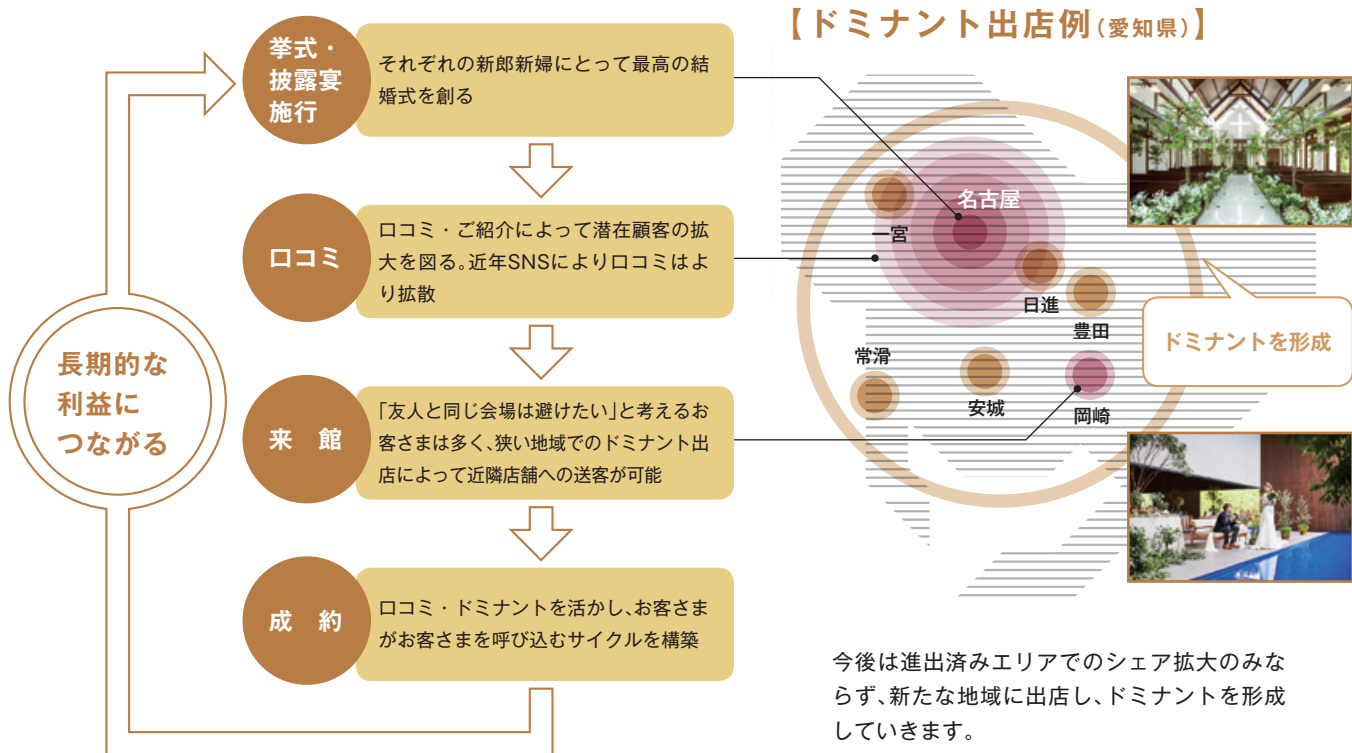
挙式・披露宴施行

それぞれの新郎新婦にとって最高の結婚式を創る

口コミ

口コミ・ご紹介によって潜在顧客の拡大を図る。近年SNSにより口コミはより拡散

来　館

「友人と同じ会場は避けたい」と考えるお客さまは多く、狭い地域でのドミナント出店によって近隣店舗への送客が可能

成　約

口コミ・ドミナントを活かし、お客さまがお客さまを呼び込むサイクルを構築

長期的な利益につながる

【ドミナント出店例(愛知県)】

名古屋

一宮

日進

豊田

常滑

安城

岡崎

ドミナントを形成

今後は進出済みエリアでのシェア拡大のみならず、新たな地域に出店し、ドミナントを形成していきます。